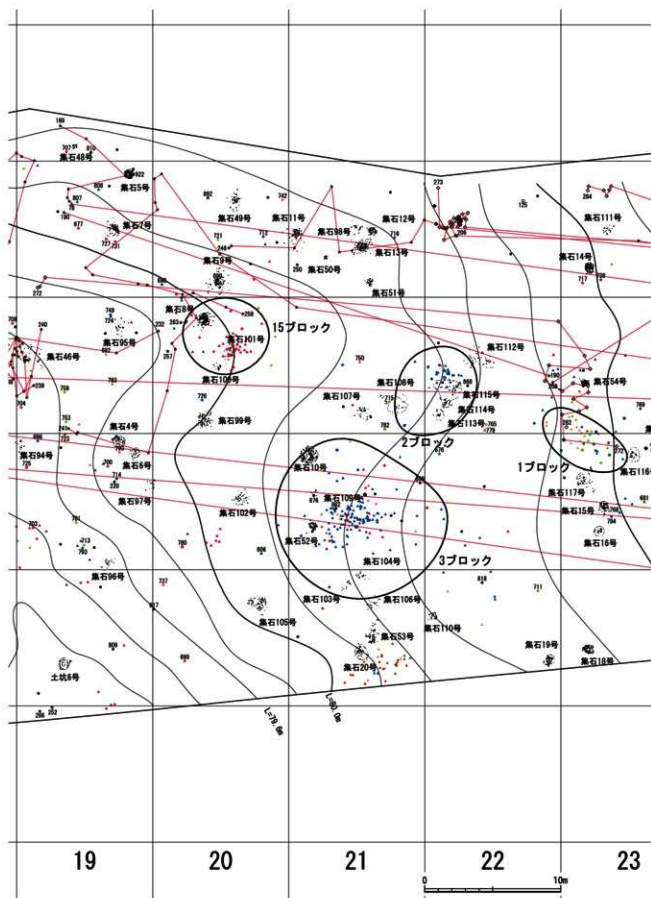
集石48号
集石5号
集石7号
集石9号
集石49号
集石11号
集石88号
集石12号
集石13号
集石50号
集石51号
集石111号
集石14号
集石8号
15ブロック
集石101号
集石95号
集石46号
集石100号
集石112号
集石108号
集石107号
集石115号
集石114号
集石113号
集石54号
集石99号
集石4号
集石6号
集石94号
2ブロック
集石10号
1ブロック
集石97号
集石109号
集石102号
集石117号
集石15号
集石116号
集石16号
集石52号
集石104号
3ブロック
集石96号
集石103号
集石106号
集石105号
集石110号
集石53号
集石19号
集石20号
集石18号
土坑6号
L=79.0m
L=80.0m
19
20
21
22
23
0
10m